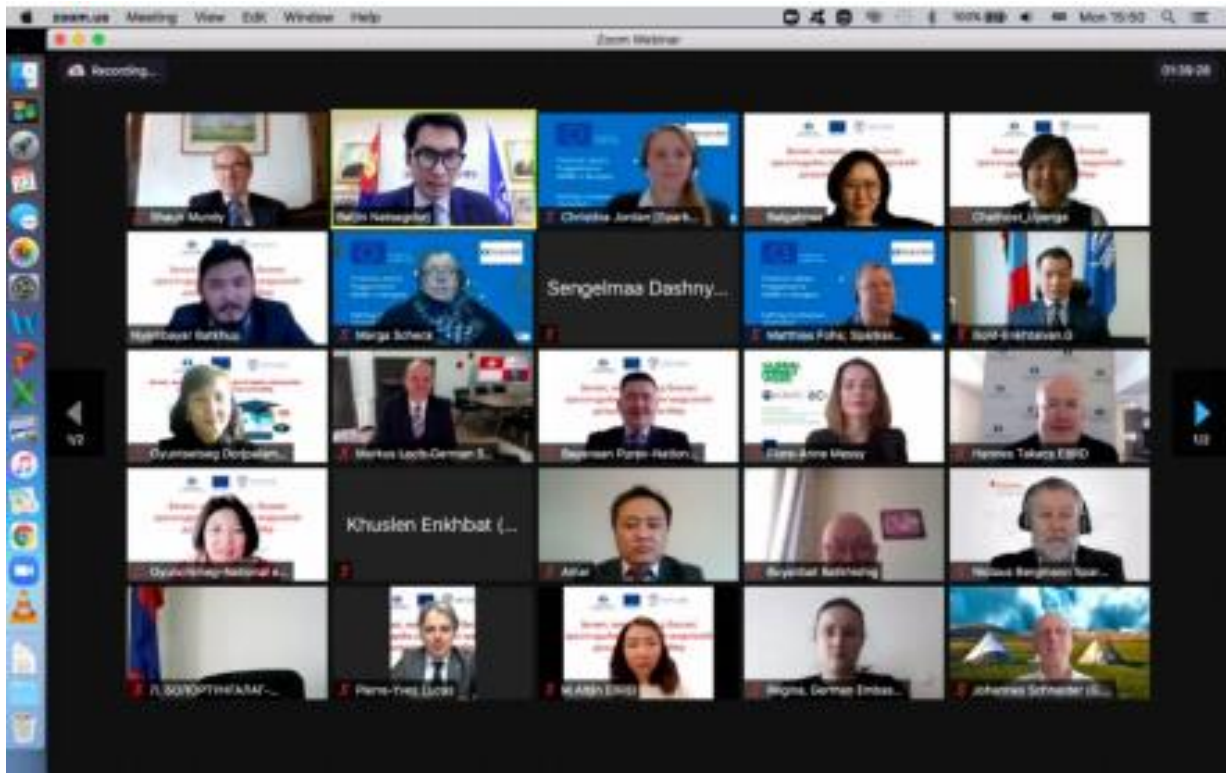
zoom.us Meeting View Edit Window Help
100% Mon 15:50
Zoom Webinar
Recording...
01:39:28

Stuart Mundy
Batjin Natsagdorj
Christina Jordan (Spark...
Batgerel
Chetchen Ulzanga
Byambayar Batkhuu
Merga Scheck
Sengelmaa Dashny...
Matthias Pohl, Spieker...
Bold-Enkhbayan.G
Oyuntsetseg Dorjpalam...
Markus Lech-German E...
Bayarsaan Purev-National...
Clara Anne Massy
Hannes Takacs EBRD
Oyuntsetseg-National e...
Khuslen Enkhbat (...
Altan
Boyanbat Batmonkh
Nicolaus Bergmann Noer...
Д. БОЛОРТУНГАЛАГ-...
Pierre-Yves Lucas
Altan Erdene
Regina, German Embas...
Johannes Schneider (S...
1/2
1/2